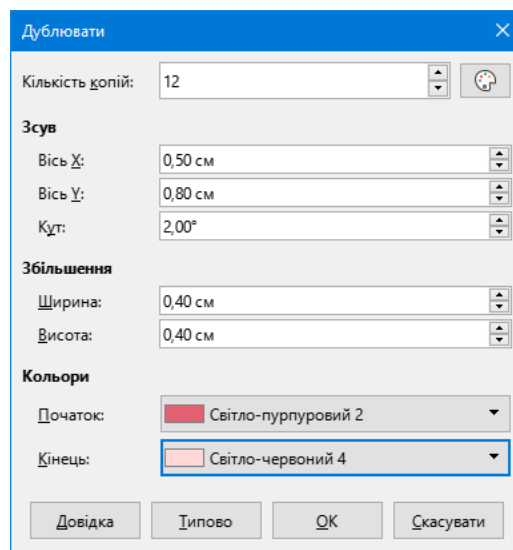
Дублювати

Кількість копій: 12

Зсув

Вісь X: 0,50 см

Вісь Y: 0,80 см

Кут: 2,00°

Збільшення

Ширина: 0,40 см

Висота: 0,40 см

Кольори

Початок: Світло-пурпуровий 2

Кінець: Світло-червоний 4

Довідка Типово OK Скасувати